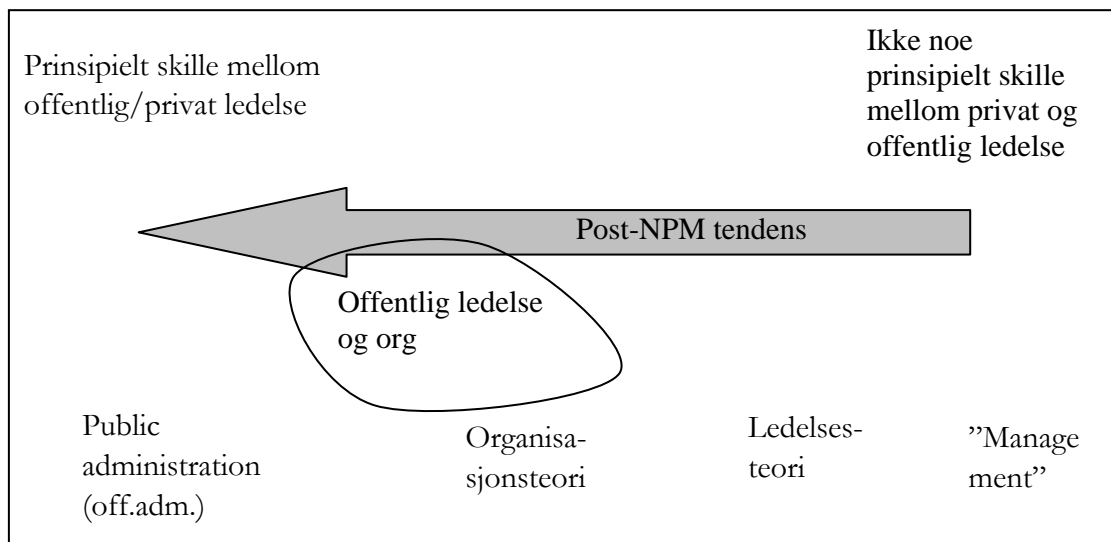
Prinsipielt skille mellom offentlig/privat ledelse

Ikke noe prinsipielt skille mellom privat og offentlig ledelse

Post-NPM tendens

Offentlig ledelse og org

Public administration (off.adm.)

Organisasjonsteori

Ledelsesteori

"Management"